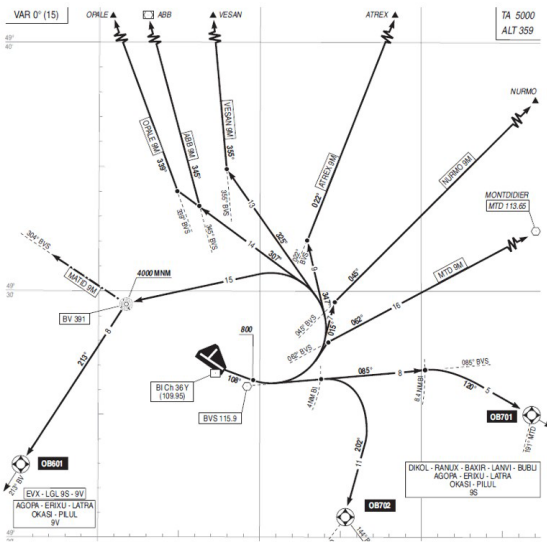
VAR 0° (15)

OPALE
ABB
VESAN
ATREX

TA 5000
ALT 359

49°
40'

NURMO

OPALE 9M
339°
ABB 9M
345°
VESAN 9M
355°
ATREX 9M
022°
NURMO 9M
045°
MONTDIDIER
MTD 113.65
MTD 9M
062°

159° BVS
165° BVS
175° BVS
13
14
325°
307°
9
15
16
304° BVS
MATE 9M
4000 MNM
BV 391
49°
30
347°
015°
045° BVS
065° BVS
800
8
213°
BI Ch 36 Y
(109.95)
106°
BVS 115.9
4 MAB
085°
8
8.4 MAB
085° BVS
120°
5
OB701
191° MTD
202°
11
OB601
213° BV
EVX - LGL 9S - 9V
AGOPA - ERIXU - LATRA
OKASI - PILUL
9V
DIKOL - RANUX - BAXIR - LANVI - BUBLI
AGOPA - ERIXU - LATRA
OKASI - PILUL
9S
OB702
146° B
49°